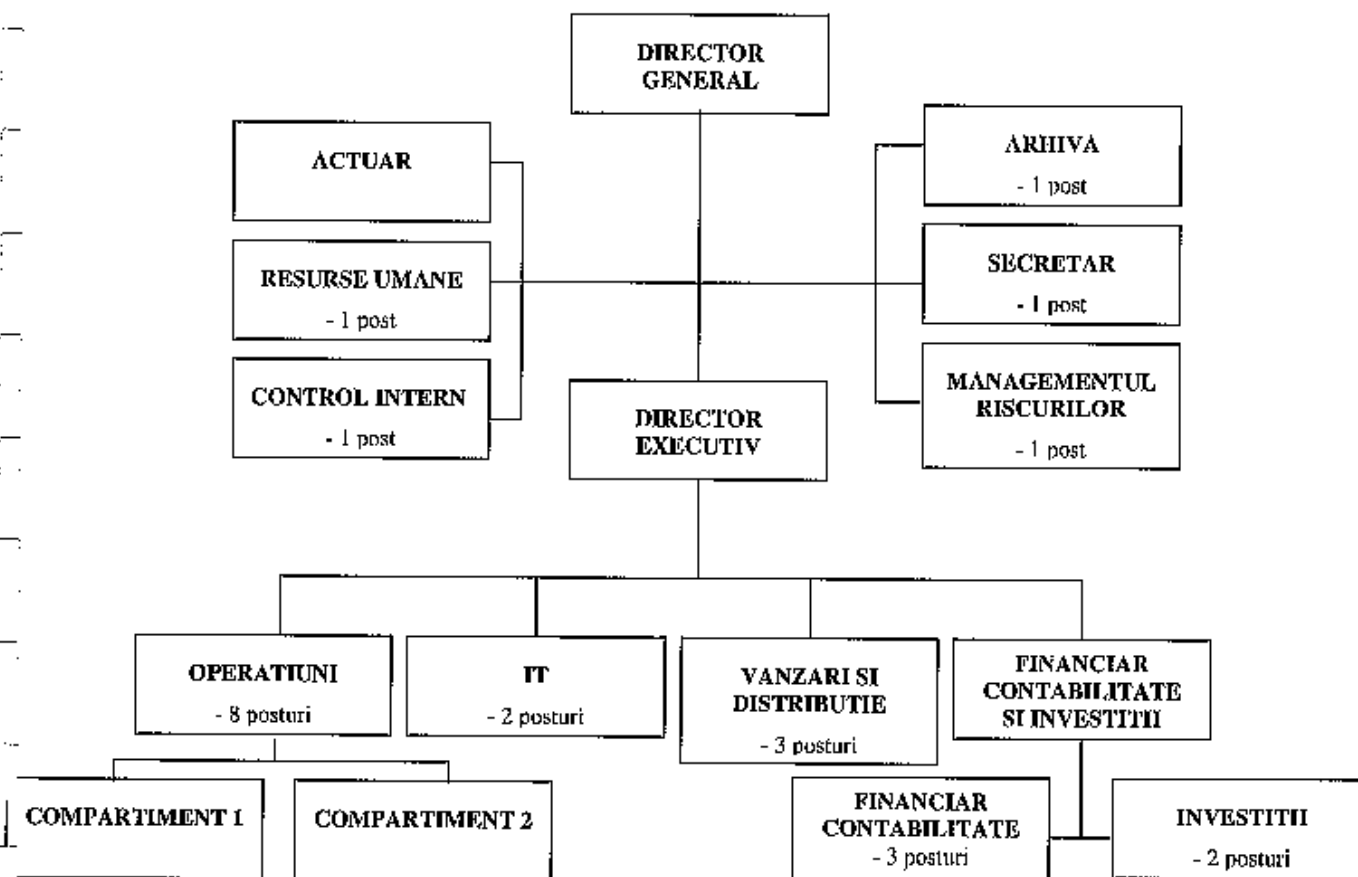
DIRECTOR GENERAL

ACTUAR

RESURSE UMANE
- 1 post

CONTROL INTERN
- 1 post

ARHIVA
- 1 post

SECRETAR
- 1 post

MANAGEMENTUL RISCURILOR
- 1 post

DIRECTOR EXECUTIV

OPERATIUNI
- 8 posturi

IT
- 2 posturi

VANZARI SI DISTRIBUTIE
- 3 posturi

FINANCIAR CONTABILITATE SI INVESTITII

COMPARTIMENT 1

COMPARTIMENT 2

FINANCIAR CONTABILITATE
- 3 posturi

INVESTITII
- 2 posturi